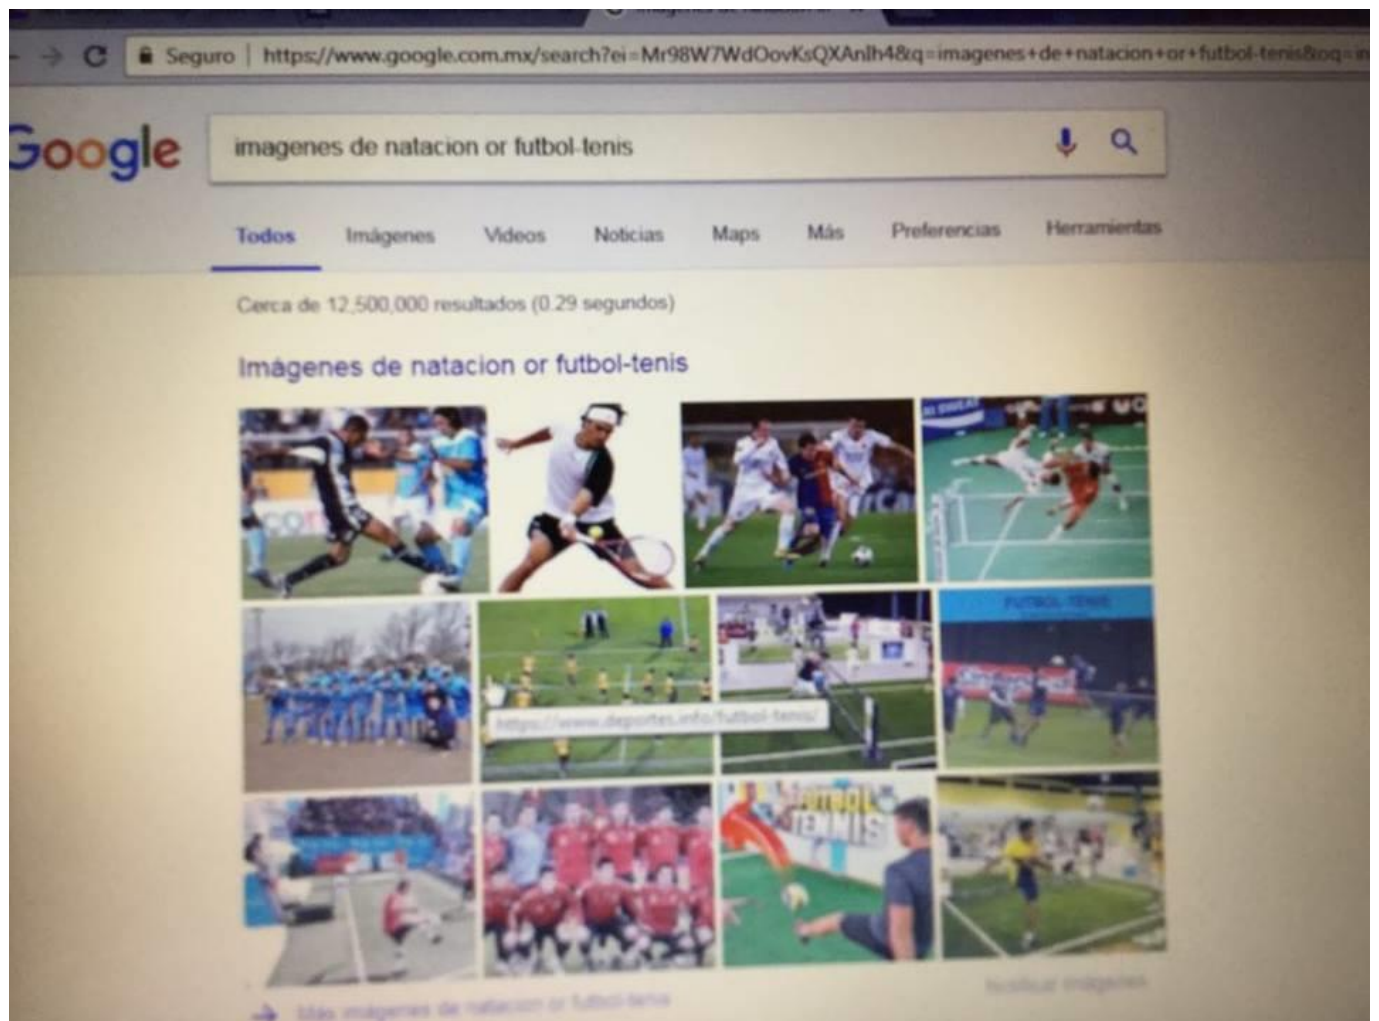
Seguro | https://www.google.com.mx/search?ei=Mr98W7WdOovKsQXAnlh4&q=imagenes+de+natacion+or+futbol-tenis&oq=i

Google

imagenes de natacion or futbol-tenis

Todos Imágenes Videos Noticias Maps Más Preferencias Herramientas

Cerca de 12,500,000 resultados (0.29 segundos)

Imágenes de natacion or futbol-tenis

https://www.deportes.info/futbol-tenis/

FUTBOL TENIS

FUTBOL TENIS

Más imágenes de natacion or futbol-tenis

Notificar imágenes